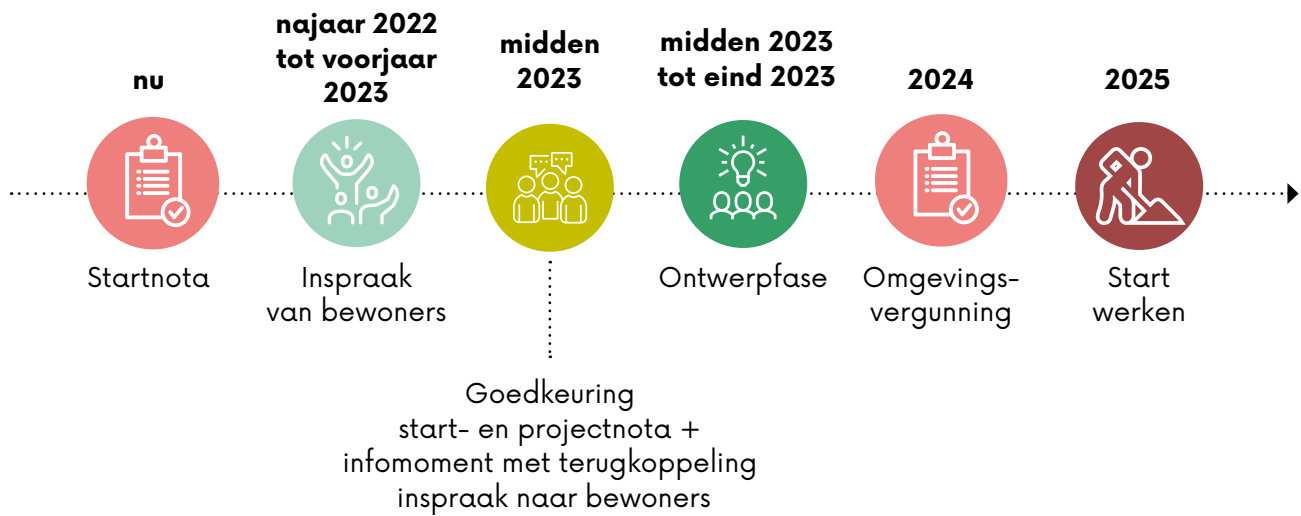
nu

Startnota

najaar 2022 tot voorjaar 2023

Inspraak van bewoners

midden 2023

Goedkeuring start- en projectnota + infomoment met terugkoppeling inspraak naar bewoners

midden 2023 tot eind 2023

Ontwerpfase

2024

Omgevingsvergunning

2025

Start werken